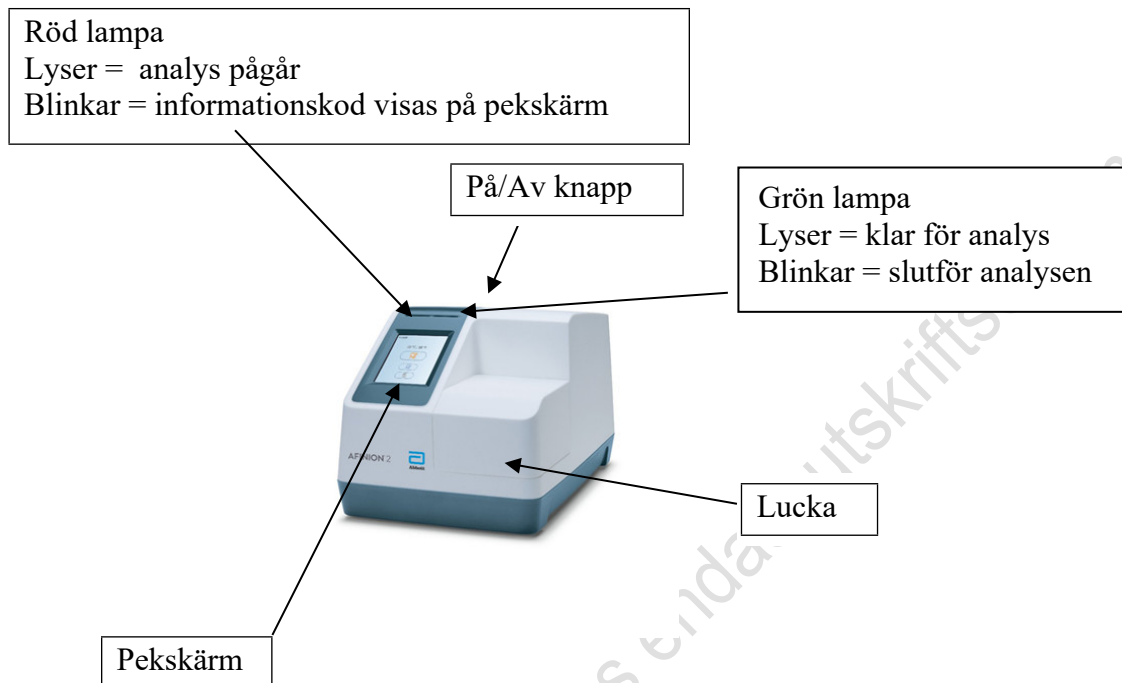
Röd lampa
Lyser = analys pågår
Blinkar = informationskod visas på pekskärm

På/Av knapp

Grön lampa
Lyser = klar för analys
Blinkar = slutför analysen

AFINION 2

Abbott

Lucka

Pekskärm

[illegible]utskrifts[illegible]
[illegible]s endas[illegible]